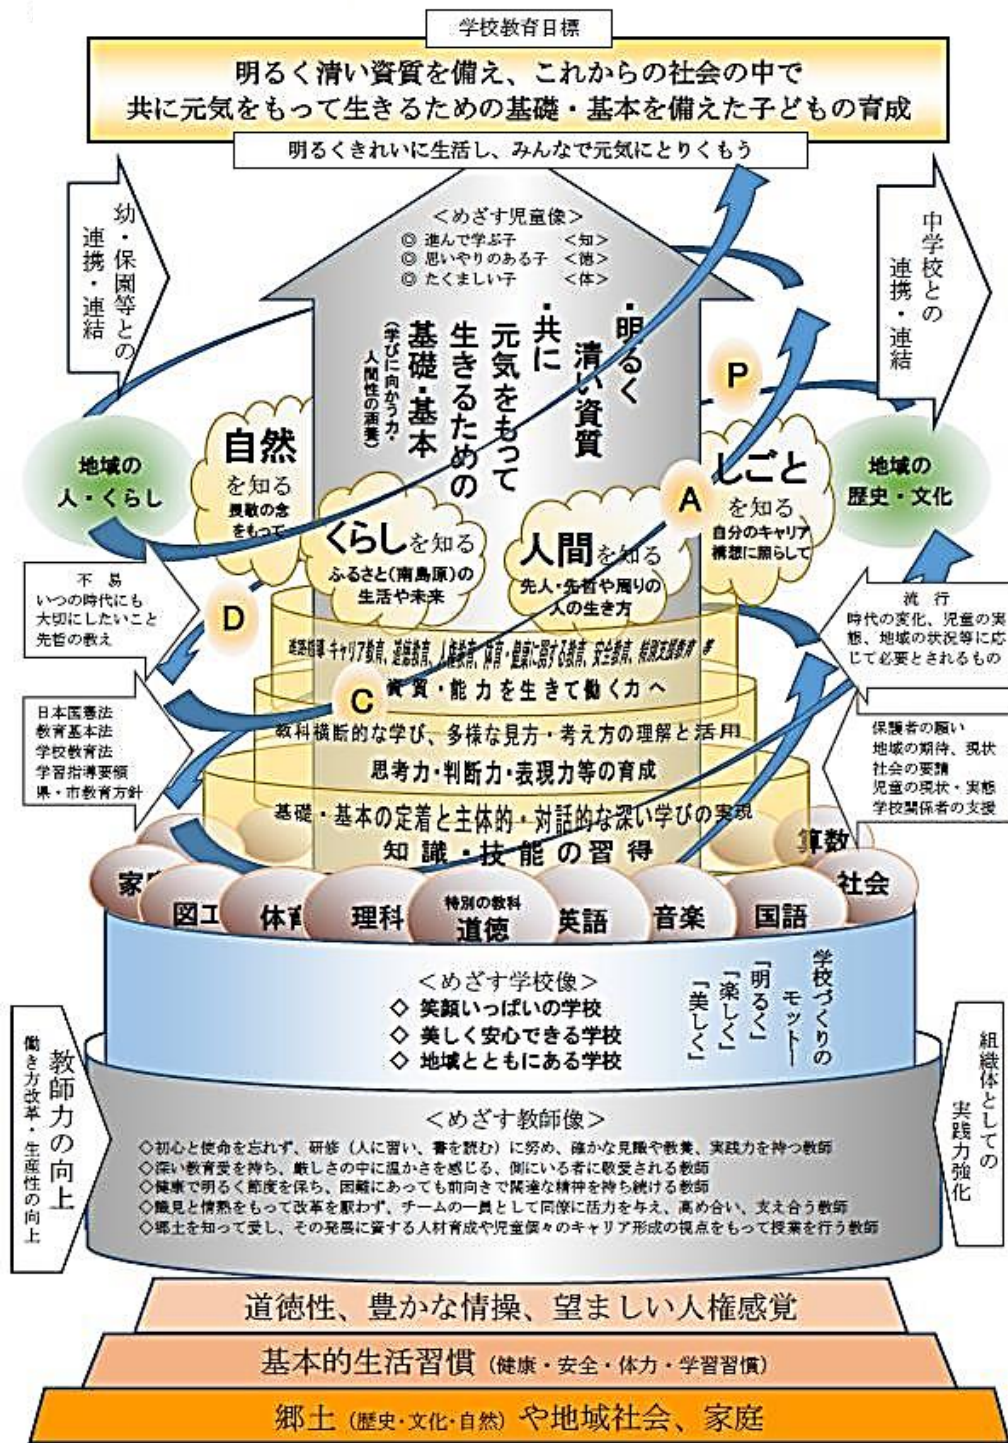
学校教育目標

明るく清い資質を備え、これからの社会の中で
共に元気をもって生きるための基礎・基本を備えた子どもの育成

明るくきれいに生活し、みんなで元気にとりくもう

幼・保園等との連携・連結

中学校との連携・連結

<めざす児童像>
◎ 進んで学ぶ子 <知>
◎ 思いやりのある子 <徳>
◎ たくましい子 <体>

・明るく清い資質
・共に元気をもって生きるための基礎・基本
(学びに向かう力・人間性の涵養)

P

地域の人・くらし

地域の歴史・文化

自然を知る
畏敬の念をもって

しごとを知る
自分のキャリア構想に照らして

A

くらしを知る
ふるさと(南島原)の生活や未来

人間を知る
先人・先哲や周りの人の生き方

不易
いつの時代にも大切にしたいこと
先哲の教え

D

流行
時代の変化、児童の実態、地域の状況等に応じて必要とされるもの

進路指導 キャリア教育、道徳教育、人権教育、体育・健康に関する指導、安全教育、特別支援教育 等

C

資質・能力を生きて働く力へ

日本国憲法
教育基本法
学校教育法
学習指導要領
県・市教育方針

教科横断的な学び、多様な見方・考え方の理解と活用

保護者の願い
地域の期待、現状
社会の要請
児童の現状・実態
学校関係者の支援

思考力・判断力・表現力等の育成

基礎・基本の定着と主体的・対話的な深い学びの実現

知識・技能の習得

家庭 図工 体育 理科 特別の教科 道徳 英語 音楽 国語 算数 社会

<めざす学校像>
◇ 笑顔いっぱいの学校
◇ 美しく安心できる学校
◇ 地域とともにある学校

学校づくりのモットー
「明るく」
「楽しく」
「美しく」

教師力の向上
働き方改革・生産性の向上

組織体としての実践力強化

<めざす教師像>
◇初心と使命を忘れず、研修(人に習い、書を読む)に努め、確かな見識や教養、実践力を持つ教師
◇深い教育愛を持ち、厳しさの中に温かさを感じる、側にいる者に敬愛される教師
◇健康で明るく節度を保ち、困難にあっても前向きで闊達な精神を持ち続ける教師
◇識見と情熱をもって改革を厭わず、チームの一員として同僚に活力を与え、高め合い、支え合う教師
◇郷土を知って愛し、その発展に資する人材育成や児童個々のキャリア形成の視点をもって授業を行う教師

道徳性、豊かな情操、望ましい人権感覚

基本的生活習慣 (健康・安全・体力・学習習慣)

郷土 (歴史・文化・自然) や地域社会、家庭